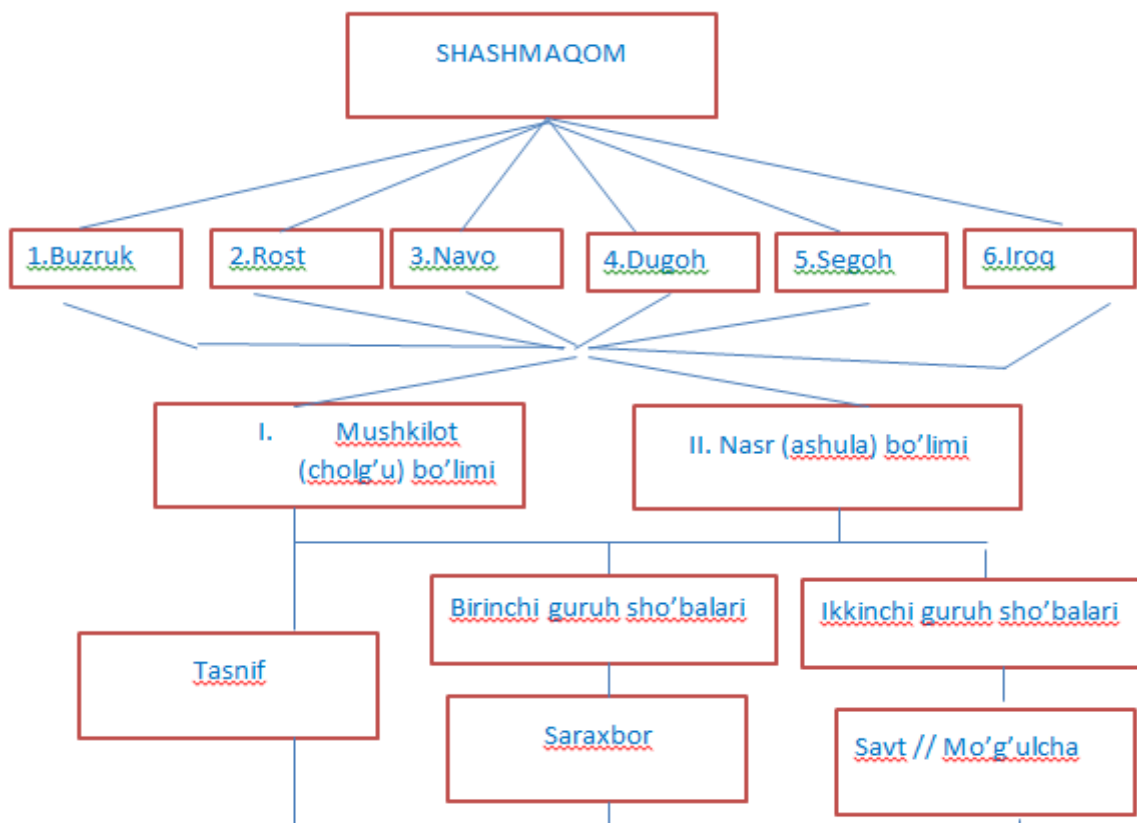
SHASHMAQOM

1.Buzruk

2.Rost

3.Navo

4.Dugoh

5.Segoh

6.Iroq

I. Mushkilot (cholg'u) bo'limi

II. Nasr (ashula) bo'limi

Birinchi guruh sho'balari

Ikkinchi guruh sho'balari

Tasnif

Saraxbor

Savt // Mo'g'ulcha